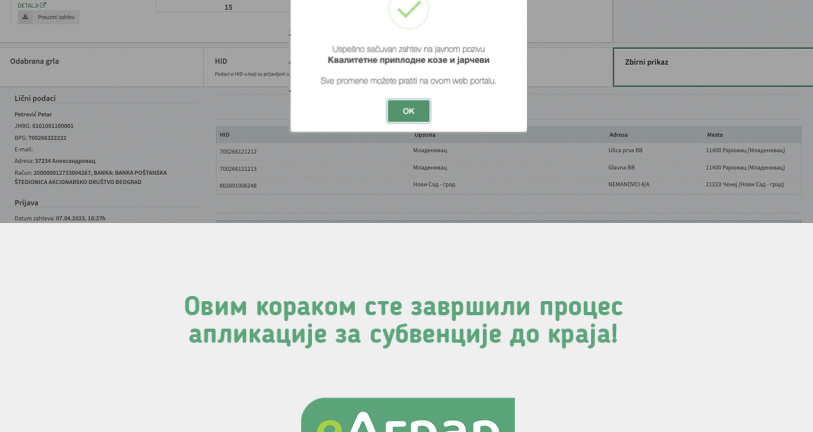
DETALJI
Preuzmi zahtev
15

Uspešno sačuvan zahtev na javnom pozivu
Квалитетне приплодне козе и јарчеви

Sve promene možete pratiti na ovom web portalu.

OK

Odabrana grla
HID
Podaci o HID u koji su prijavljeni
Zbirni prikaz

Lični podaci
Petrović Petar
JMBG: 0101001100001
BPG: 700266222222
E-mail:
Adresa: 37234 Александровац
Račun: 200000012733004267, BANKA: BANKA POŠTANSKA ŠTEDIONICA AKCIONARSKO DRUŠTVO BEOGRAD

Prijava
Datum zahteva: 07.04.2023. 16:27h

| HID | Opstina | Adresa | Mesto |
|---|---|---|---|
| 700266121212 | Младеновац | Ulica prva BB | 11400 Рајковац (Младеновац) |
| 700266121213 | Младеновац | Glavna BB | 11400 Рајковац (Младеновац) |
| 802691006248 | Нови Сад - град | NEMANOVCI 4/A | 21233 Ченеј (Нови Сад - град) |

Овим кораком сте завршили процес апликације за субвенције до краја!

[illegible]